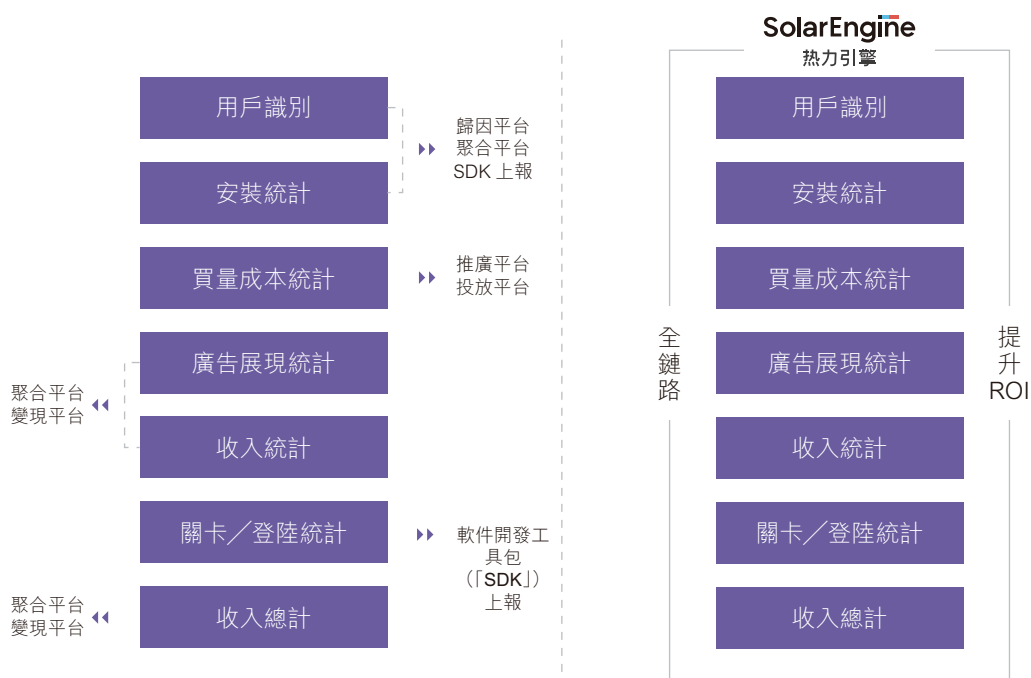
用戶識別

安裝統計

歸因平台
聚合平台
SDK 上報

買量成本統計

推廣平台
投放平台

聚合平台
變現平台

廣告展現統計

收入統計

關卡／登陸統計

軟件開發工具包（「SDK」）上報

聚合平台
變現平台

收入總計

SolarEngine
热力引擎

全鏈路

用戶識別

安裝統計

買量成本統計

廣告展現統計

收入統計

關卡／登陸統計

收入總計

提升ROI